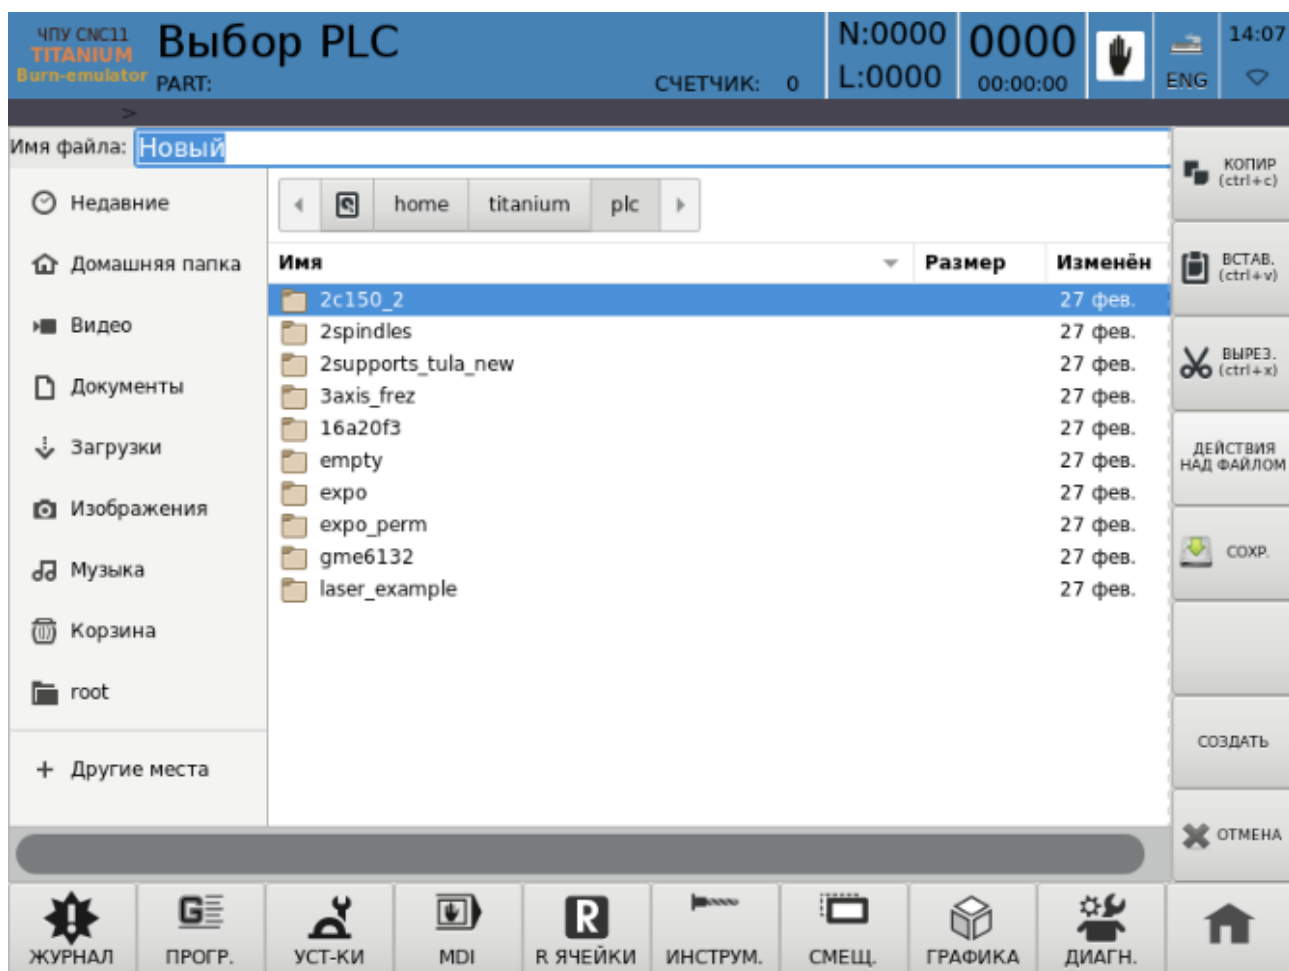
ЧПУ CNC11
TITANIUM
Burn-emulator

Выбор PLC
PART:
СЧЕТЧИК: 0

N:0000
L:0000

0000
00:00:00

ENG

14:07

>

Имя файла: Новый

Недавние
Домашняя папка
Видео
Документы
Загрузки
Изображения
Музыка
Корзина
root
+ Другие места

home titanium plc

| Имя | Размер | Изменён |
|---|---|---|
| 2c150_2 | | 27 фев. |
| 2spindles | | 27 фев. |
| 2supports_tula_new | | 27 фев. |
| 3axis_frez | | 27 фев. |
| 16a20f3 | | 27 фев. |
| empty | | 27 фев. |
| expo | | 27 фев. |
| expo_perm | | 27 фев. |
| gme6132 | | 27 фев. |
| laser_example | | 27 фев. |

КОПИР (ctrl+c)
ВСТАВ. (ctrl+v)
ВЫРЕЗ. (ctrl+x)
ДЕЙСТВИЯ НАД ФАЙЛОМ
СОХР.
СОЗДАТЬ
ОТМЕНА

ЖУРНАЛ
ПРОГР.
УСТ-КИ
MDI
R ЯЧЕЙКИ
ИНСТРУМ.
СМЕЩ.
ГРАФИКА
ДИАГН.